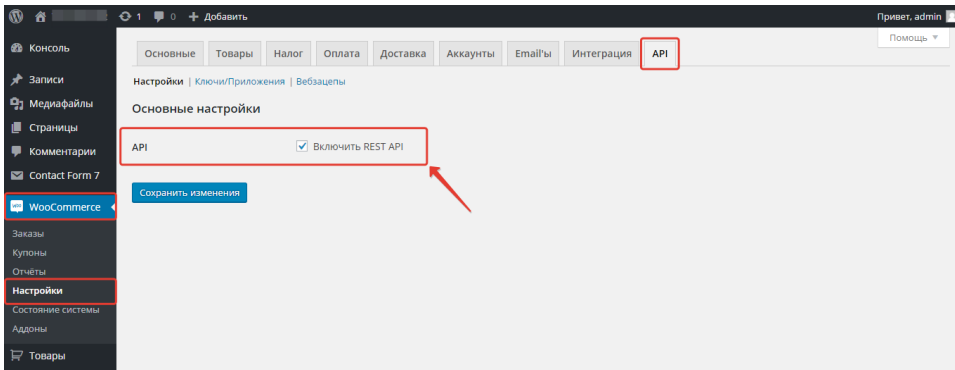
1 0 + Добавить
Привет, admin
Помощь ▼
Консоль
Записи
Медиафайлы
Страницы
Комментарии
Contact Form 7
WooCommerce
Заказы
Купоны
Отчёты
Настройки
Состояние системы
Аддоны
Товары

Основные | Товары | Налог | Оплата | Доставка | Аккаунты | Email'ы | Интеграция | API

Настройки | Ключи/Приложения | Вебхуки

Основные настройки

API ✓ Включить REST API

Сохранить изменения